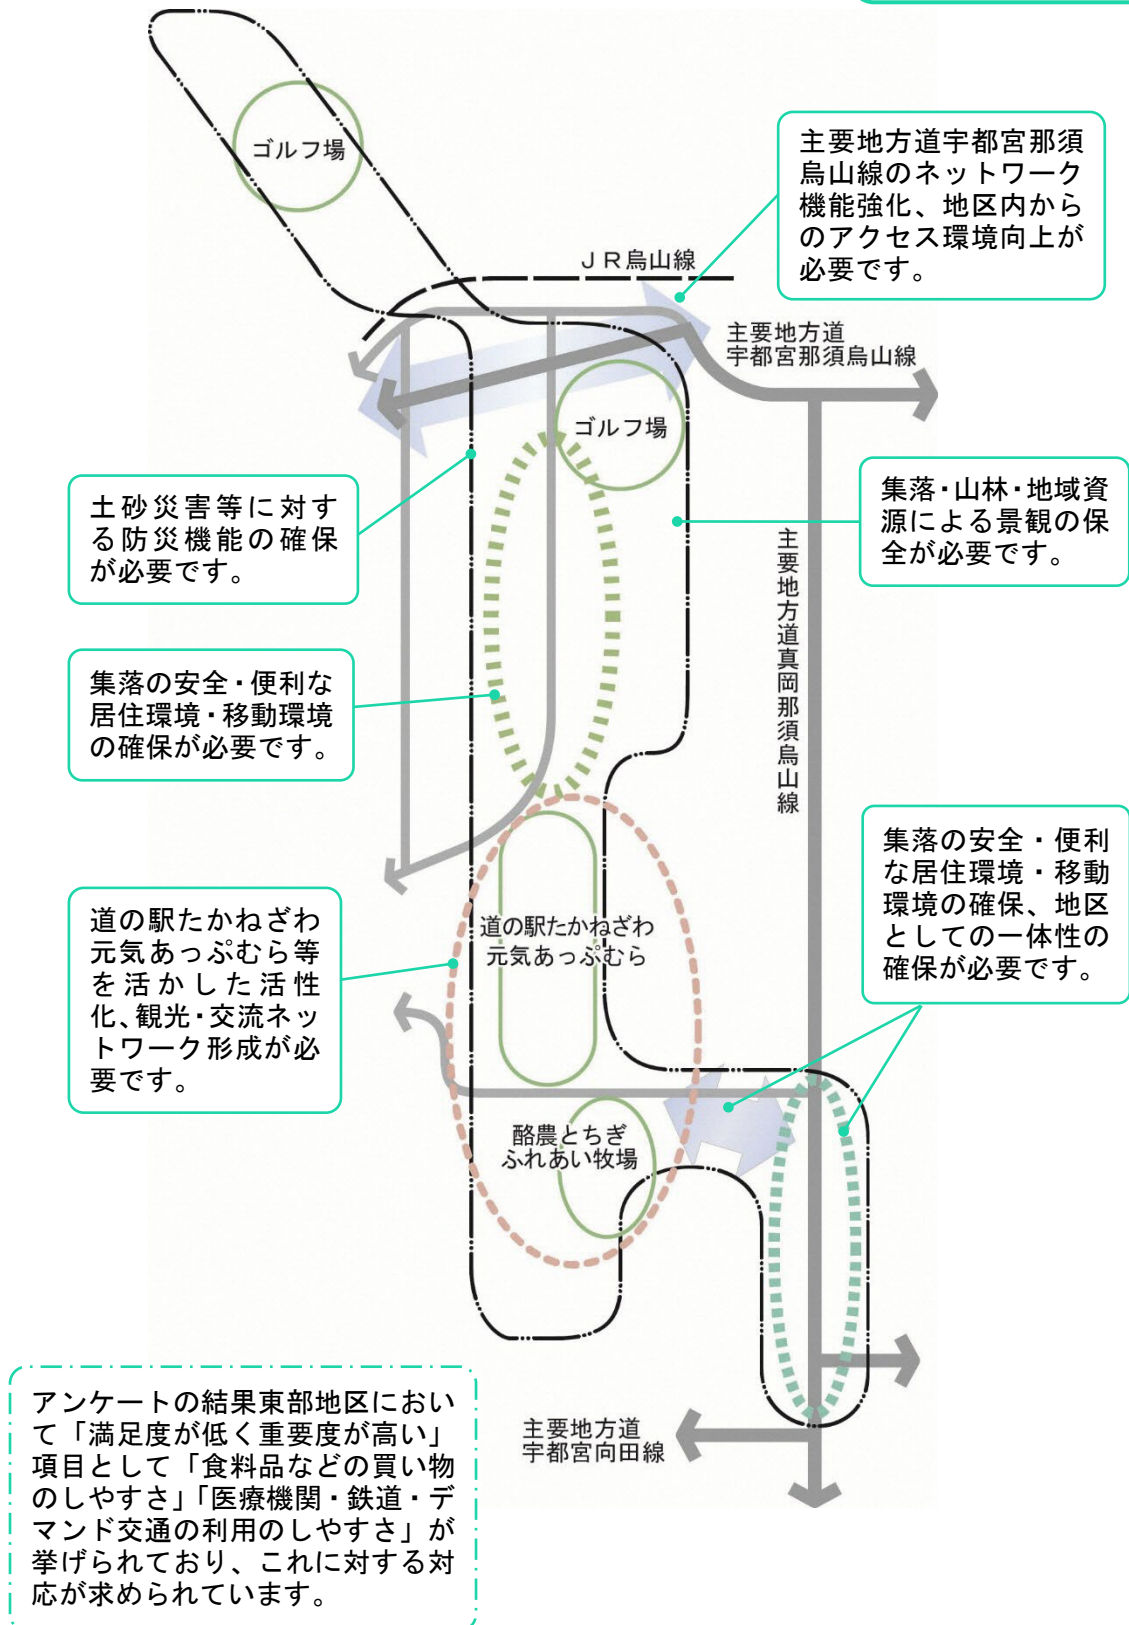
ゴルフ場

主要地方道宇都宮那須烏山線のネットワーク機能強化、地区内からのアクセス環境向上が必要です。

ＪＲ烏山線

主要地方道
宇都宮那須烏山線

ゴルフ場

土砂災害等に対する防災機能の確保が必要です。

集落・山林・地域資源による景観の保全が必要です。

主要地方道真岡那須烏山線

集落の安全・便利な居住環境・移動環境の確保が必要です。

集落の安全・便利な居住環境・移動環境の確保、地区としての一体性の確保が必要です。

道の駅たかねざわ元気あっぷむら等を活かした活性化、観光・交流ネットワーク形成が必要です。

道の駅たかねざわ
元気あっぷむら

酪農とちぎ
ふれあい牧場

アンケートの結果東部地区において「満足度が低く重要度が高い」項目として「食料品などの買い物のしやすさ」「医療機関・鉄道・デマンド交通の利用のしやすさ」が挙げられており、これに対する対応が求められています。

主要地方道
宇都宮向田線